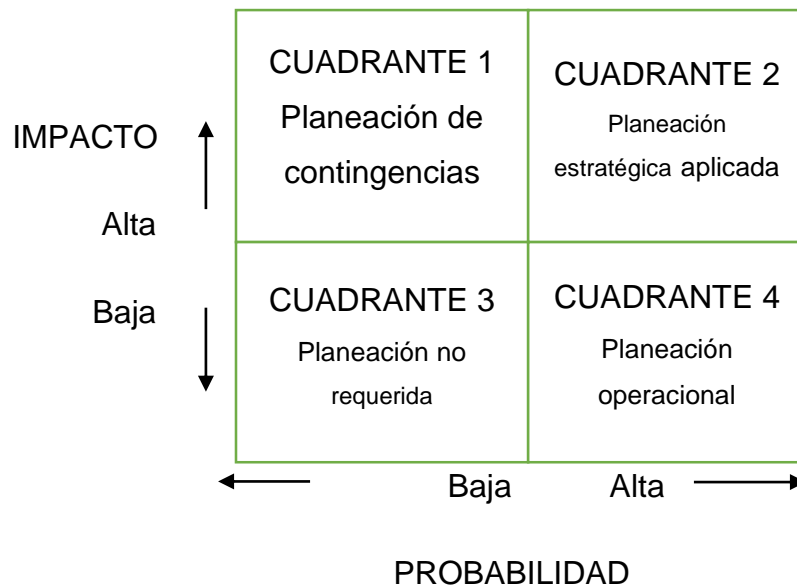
IMPACTO

Alta

Baja

| CUADRANTE 1 Planeación de contingencias | CUADRANTE 2 Planeación estratégica aplicada |
|---|---|
| CUADRANTE 3 Planeación no requerida | CUADRANTE 4 Planeación operacional |

Baja Alta

PROBABILIDAD